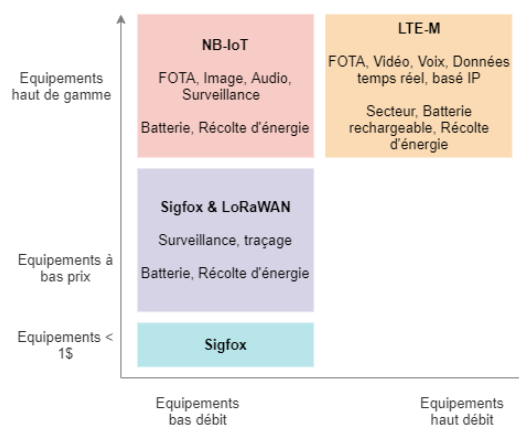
Equipements haut de gamme

NB-IoT

FOTA, Image, Audio, Surveillance

Batterie, Récolte d'énergie

LTE-M

FOTA, Vidéo, Voix, Données temps réel, basé IP

Secteur, Batterie rechargeable, Récolte d'énergie

Equipements à bas prix

Sigfox & LoRaWAN

Surveillance, traçage

Batterie, Récolte d'énergie

Equipements < 1$

Sigfox

Equipements bas débit

Equipements haut débit